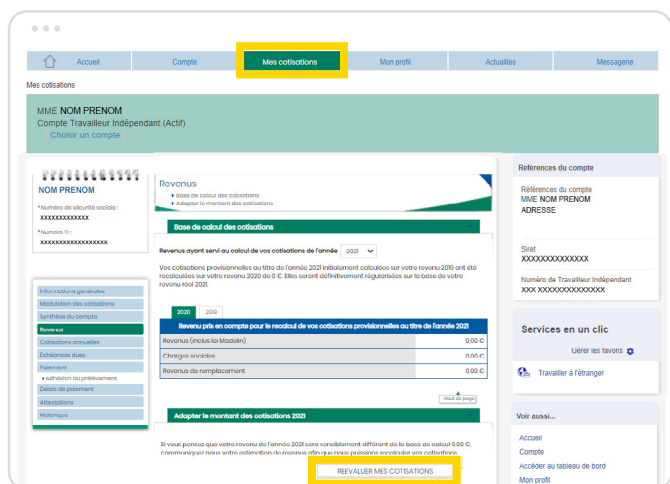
Accueil | Compte | Mes cotisations | Mon profil | Actualites | Messagerie

Mes cotisations

MME NOM PRENOM
Compte Travailleur Indépendant (Actif)
Choisir un compte

NOM PRENOM
*Numéro de sécurité sociale :
XXXXXXXXXXXXX
*Numéro TI :
XXXXXXXXXXXXXXXXXX

Informations générales
Modulation des cotisations
Synthèse du compte
Revenus
Cotisations annuelles
Échéances dues
Paiement
• Adhésion au prélèvement
Délais de paiement
Attestations
Historique

Revenus
▸ Base de calcul des cotisations
▸ Adapter le montant des cotisations

Base de calcul des cotisations

Revenus ayant servi au calcul de vos cotisations de l'année 2021

Vos cotisations provisionnelles au titre de l'année 2021 initialement calculées sur votre revenu 2019 ont été recalculées sur votre revenu 2020 de 0 €. Elles seront définitivement régularisées sur la base de votre revenu réel 2021.

2020 | 2019

| Revenu pris en compte pour le recalcul de vos cotisations provisionnelles au titre de l'année 2021 | |
|---|---|
| Revenus (inclus loi Madelin) | 0,00 € |
| Charges sociales | 0,00 € |
| Revenus de remplacement | 0,00 € |

Haut de page

Adapter le montant des cotisations 2021

Si vous pensez que votre revenu de l'année 2021 sera sensiblement différent de la base de calcul 0,00 €, communiquez-nous votre estimation de revenus afin que nous puissions recalculer vos cotisations

REEVALUER MES COTISATIONS

Références du compte
Références du compte
MME NOM PRENOM
ADRESSE

Siret
XXXXXXXXXXXXXX

Numéro de Travailleur Indépendant
XXX XXXXXXXXXXXXXXX

Services en un clic
Gérer les favoris
Travailler à l'étranger

Voir aussi...
Accueil
Compte
Accéder au tableau de bord
Mon profil